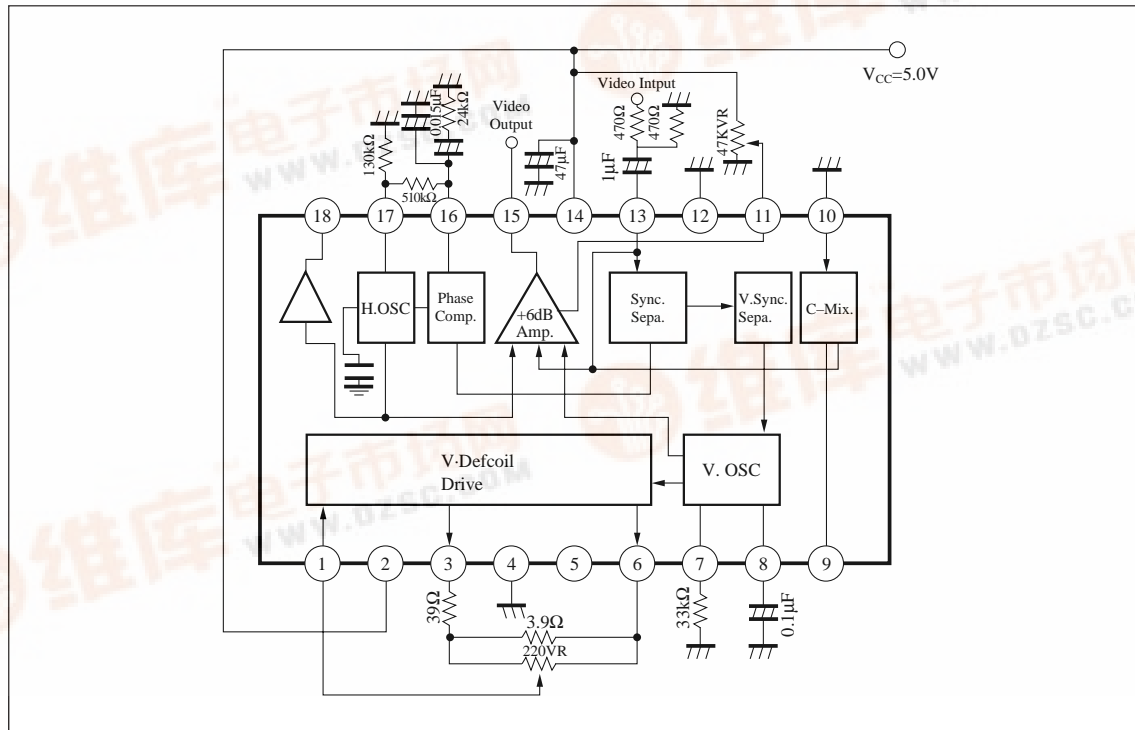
$V_{CC}$=5.0V

Video Intput

Video Output

130kΩ

0.015μF

24kΩ

510kΩ

47μF

470Ω

470Ω

1μF

47KVR

18 17 16 15 14 13 12 11 10

H.OSC

Phase Comp.

+6dB Amp.

Sync. Sepa.

V.Sync. Sepa.

C–Mix.

V·Defcoil Drive

V. OSC

1 2 3 4 5 6 7 8 9

39Ω

3.9Ω

220VR

33kΩ

0.1μF

维库电子市场网 www.dzsc.com